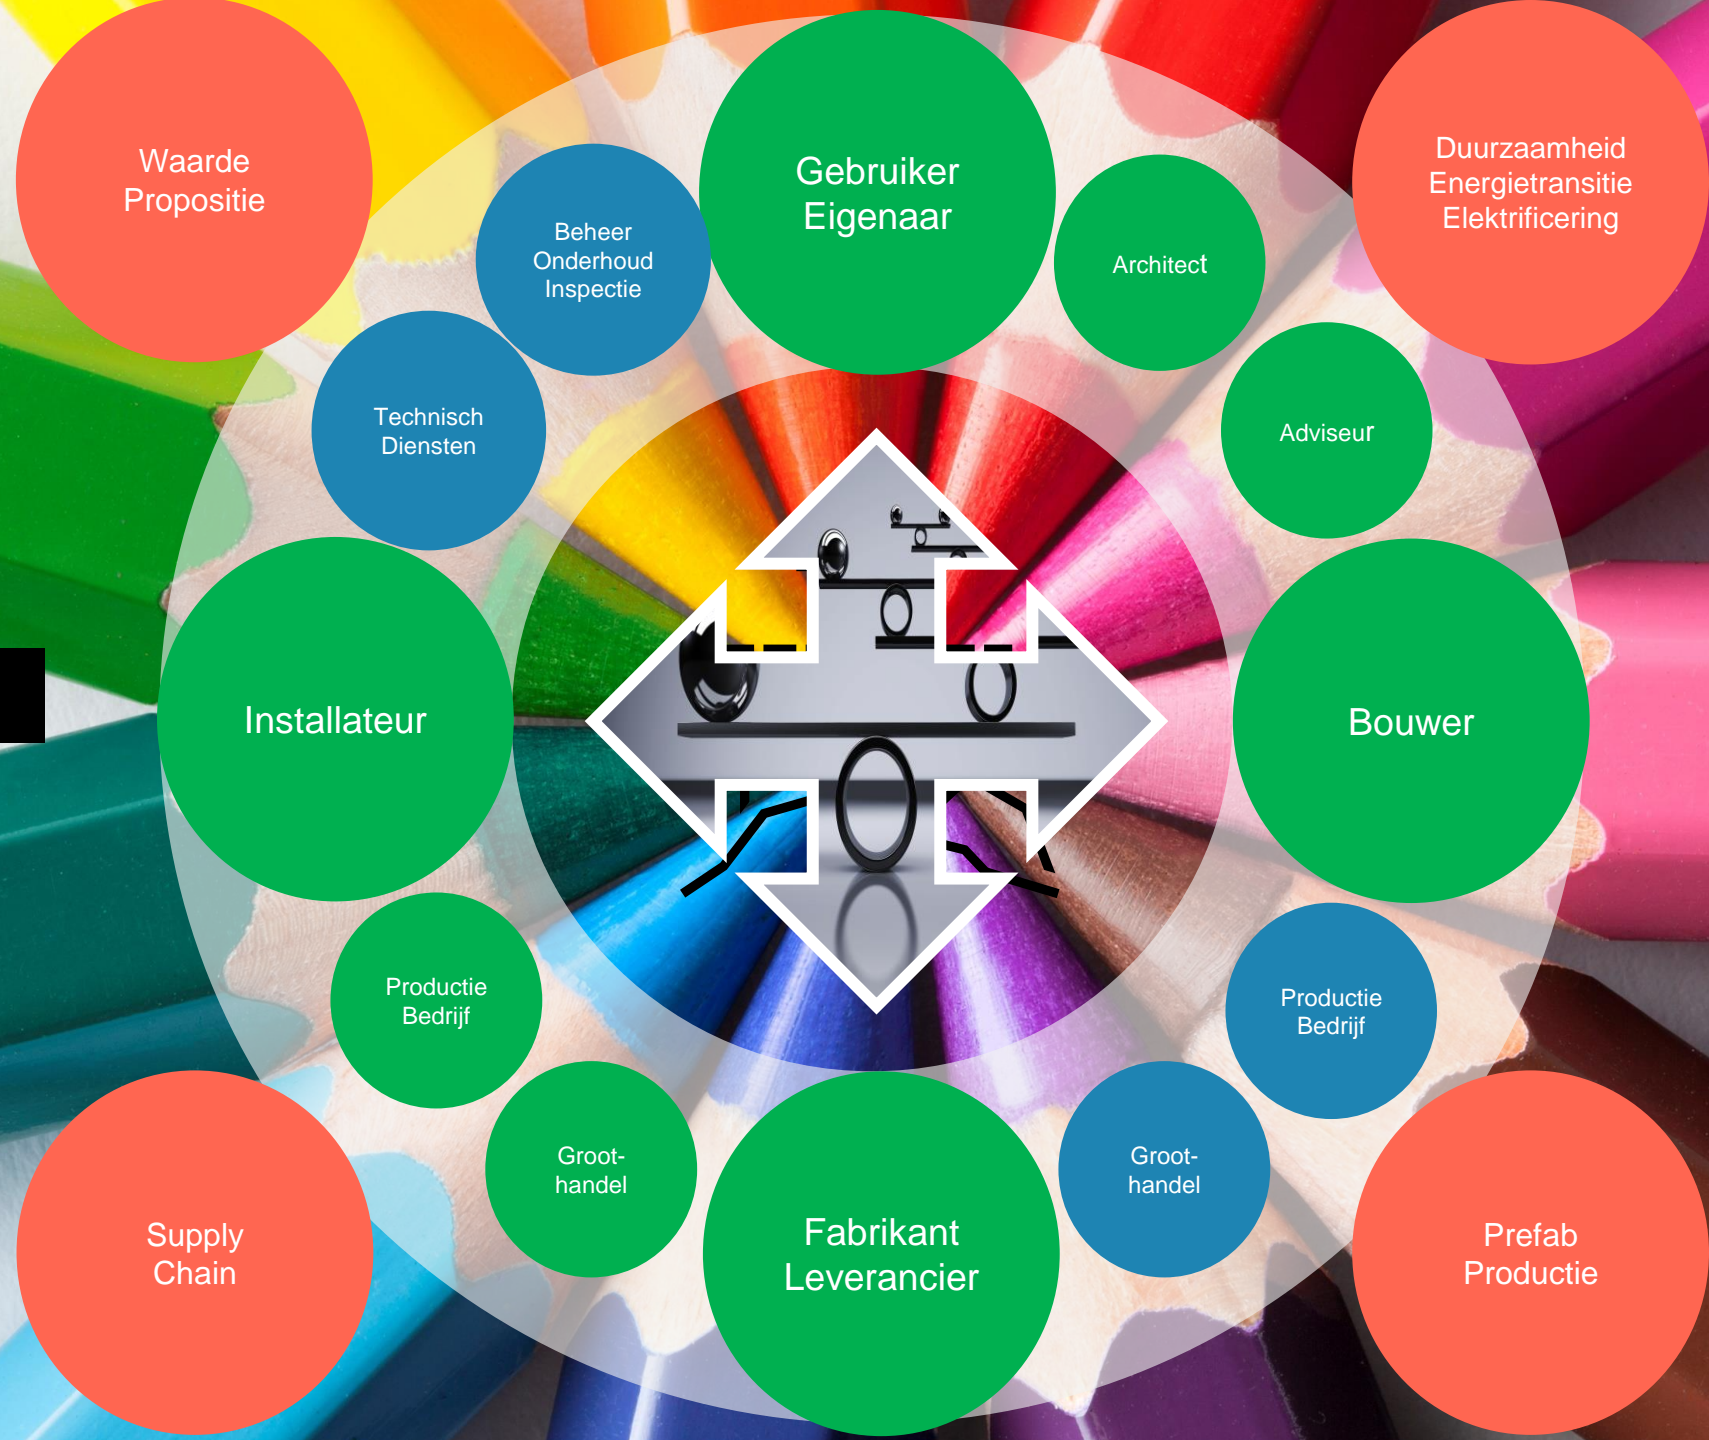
Waarde Propositie

Gebruiker Eigenaar

Duurzaamheid Energietransitie Elektrificering

Beheer Onderhoud Inspectie

Architect

Technisch Diensten

Adviseur

Installateur

Bouwer

Productie Bedrijf

Productie Bedrijf

Groot-handel

Groot-handel

Supply Chain

Fabrikant Leverancier

Prefab Productie